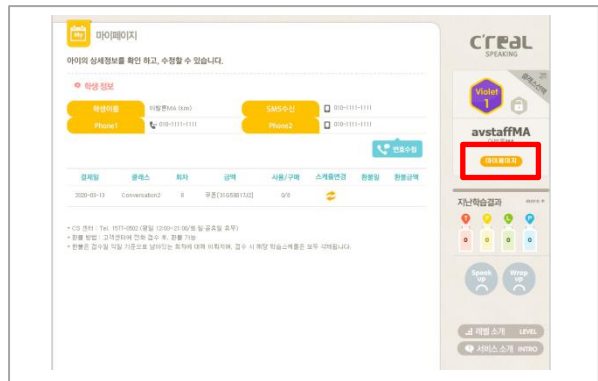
My 마이페이지

아이의 상세정보를 확인 하고, 수정할 수 있습니다.

학생 정보

| 학생이름 | 아발론MA (kim) | SMS수신 | 010-1111-1111 |
|---|---|---|---|
| Phone1 | 010-1111-1111 | Phone2 | 010-1111-1111 |

연호수정

| 결제일 | 클래스 | 회차 | 금액 | 사용/구매 | 스케쥴변경 | 환불일 | 환불금액 |
|---|---|---|---|---|---|---|---|
| 2020-03-13 | Conversation2 | 8 | 쿠폰[31G58817U2] | 0/8 | | | |

• CS 센터 : Tel. 1577-0502 (평일 09:00~21:00/토 일 공휴일 휴무)
• 환불 방법 : 고객센터에 전화 접수 후, 환불 가능
• 환불은 접수일 익일 기준으로 남아있는 회차에 대해 이뤄지며, 접수 시 해당 학습스케줄은 모두 삭제됩니다.

C'reaL SPEAKING

Violet 1

avstaffMA

마이페이지

지난학습결과

0 0 0 0

Speak up

Wrap up

레벨 소개 LEVEL

서비스 소개 INTRO